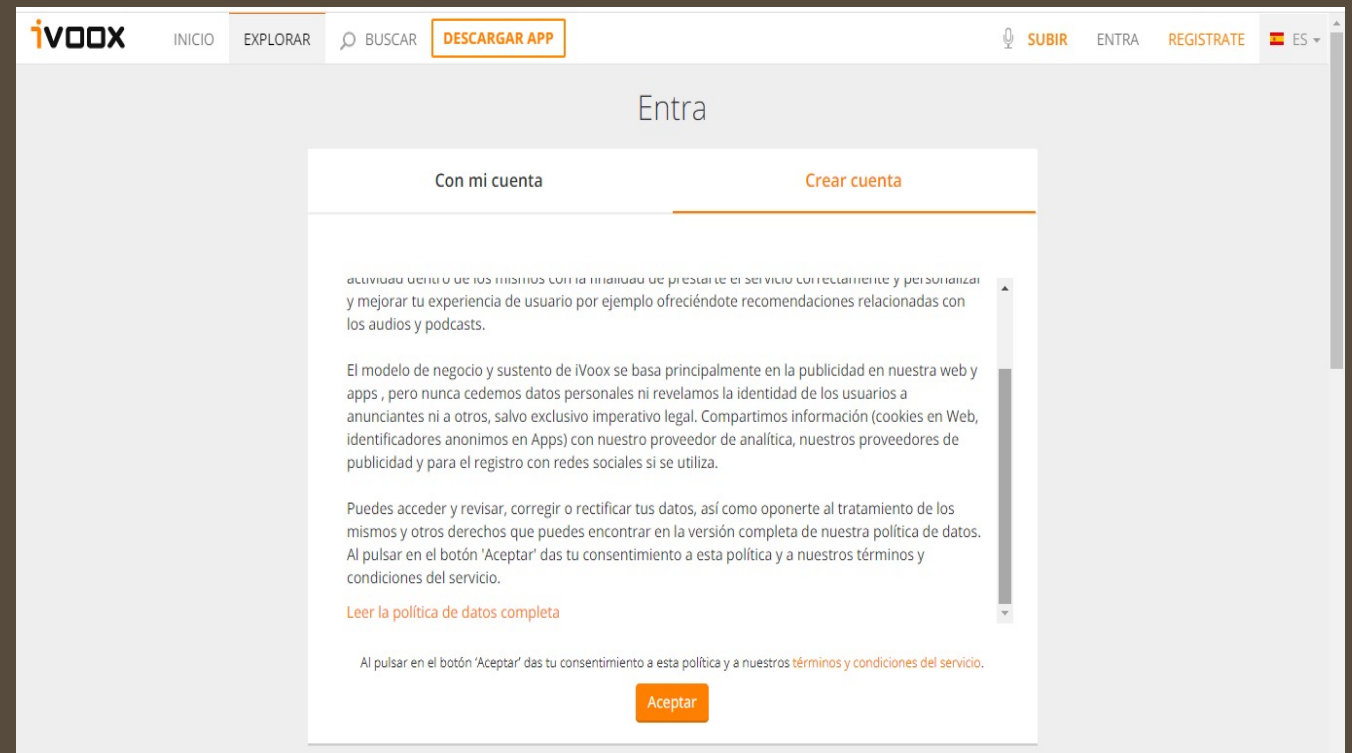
iVOOX INICIO EXPLORAR BUSCAR DESCARGAR APP SUBIR ENTRA REGISTRATE ES

Entra

Con mi cuenta Crear cuenta

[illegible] y mejorar tu experiencia de usuario por ejemplo ofreciéndote recomendaciones relacionadas con los audios y podcasts.

El modelo de negocio y sustento de iVoox se basa principalmente en la publicidad en nuestra web y apps , pero nunca cedemos datos personales ni revelamos la identidad de los usuarios a anunciantes ni a otros, salvo exclusivo imperativo legal. Compartimos información (cookies en Web, identificadores anonimos en Apps) con nuestro proveedor de analítica, nuestros proveedores de publicidad y para el registro con redes sociales si se utiliza.

Puedes acceder y revisar, corregir o rectificar tus datos, así como oponerte al tratamiento de los mismos y otros derechos que puedes encontrar en la versión completa de nuestra política de datos. Al pulsar en el botón 'Aceptar' das tu consentimiento a esta política y a nuestros términos y condiciones del servicio.

Leer la política de datos completa

Al pulsar en el botón 'Aceptar' das tu consentimiento a esta política y a nuestros términos y condiciones del servicio.

Aceptar